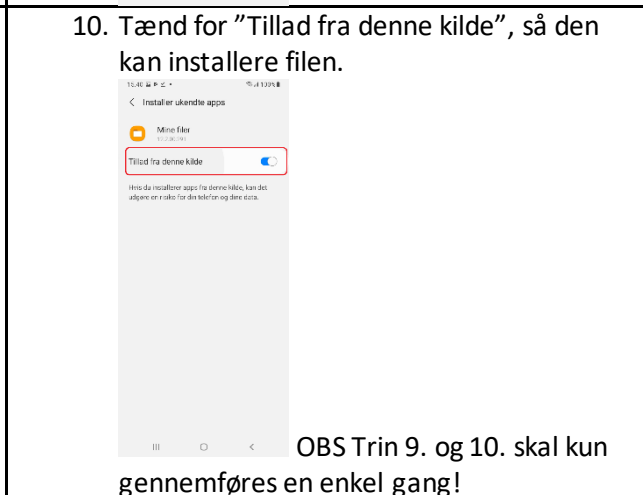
10. Tænd for "Tillad fra denne kilde", så den kan installere filen.

15.40 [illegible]

< Installer ukendte apps

Mine filer
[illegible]

Tillad fra denne kilde

Hvis du installerer apps fra denne kilde, kan det udsætte en risiko for din telefon og dine data.

OBS Trin 9. og 10. skal kun gennemføres en enkel gang!